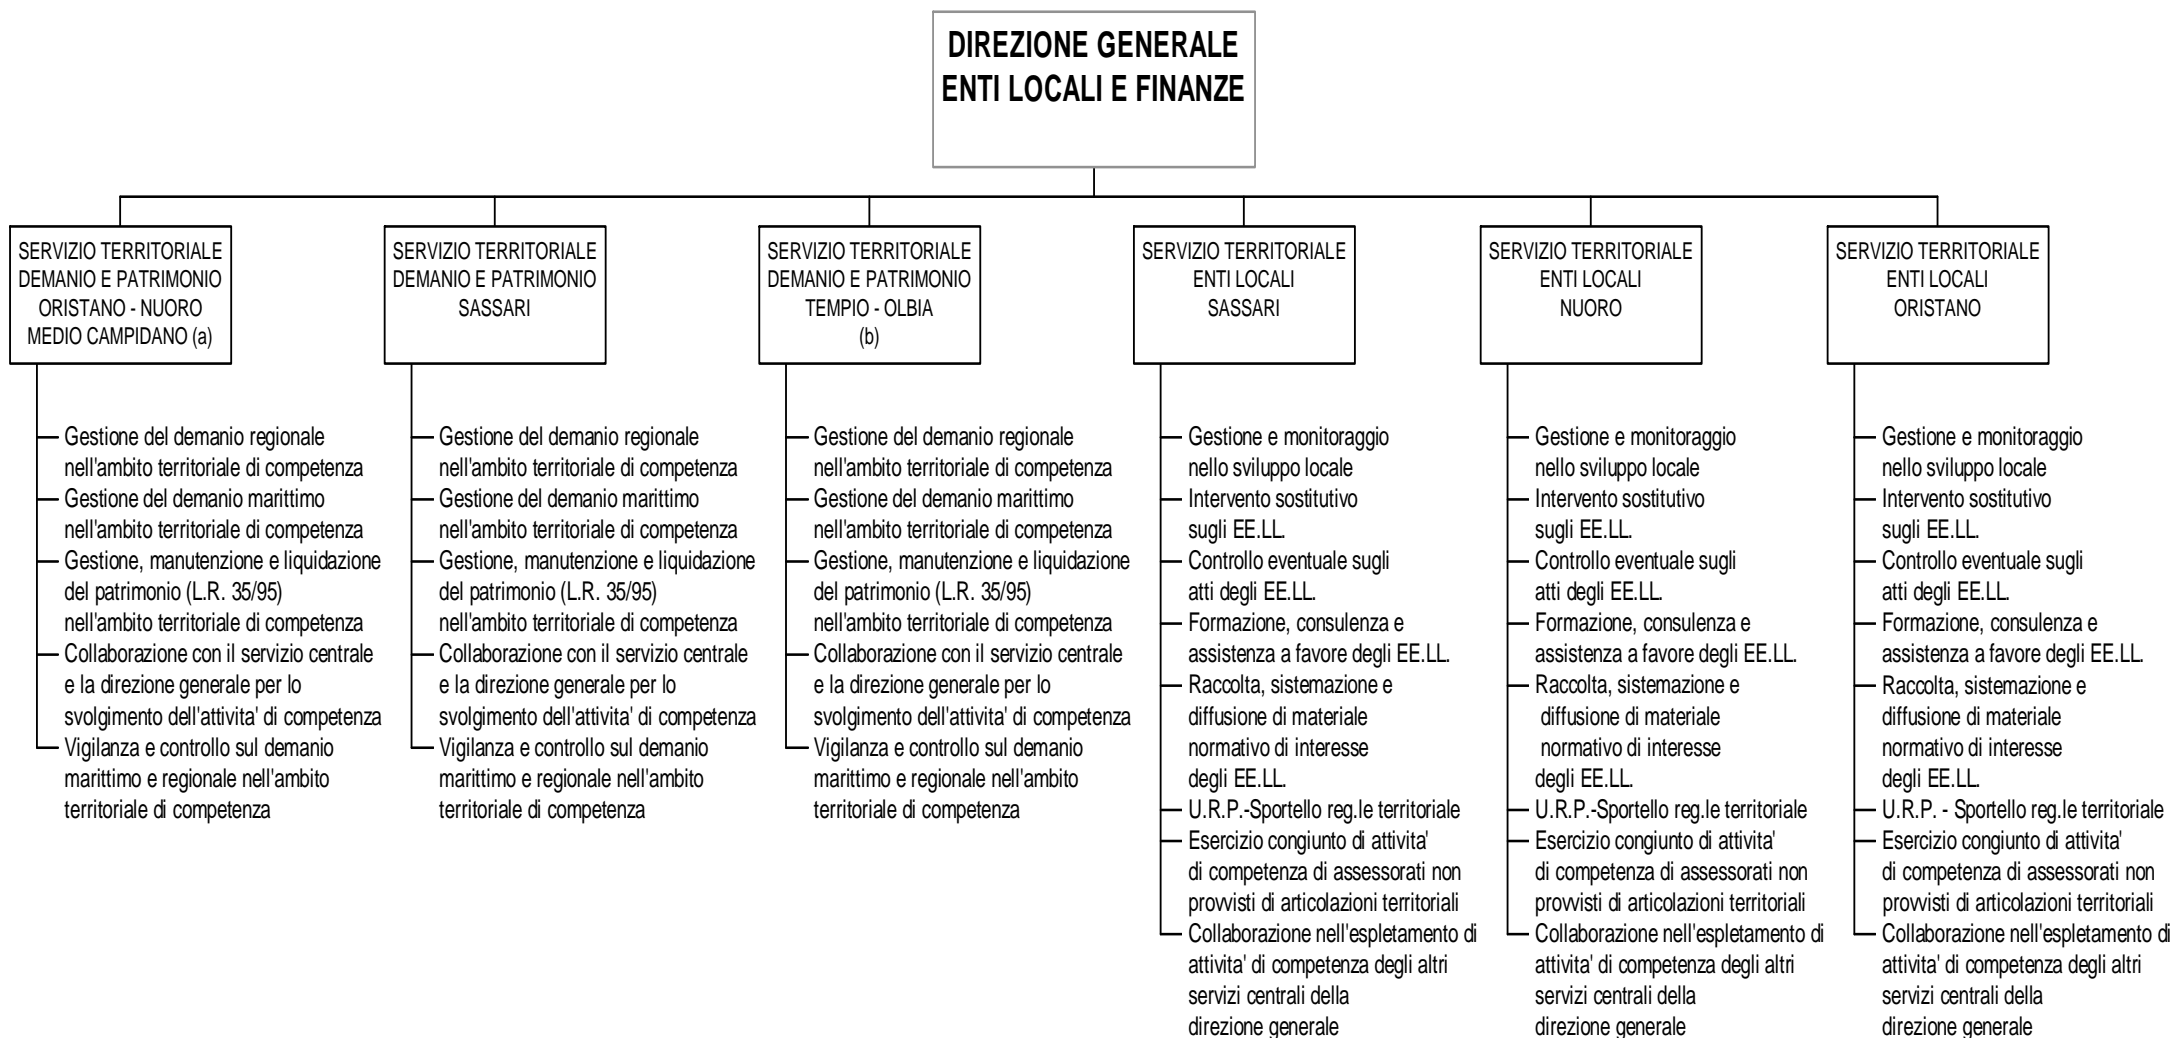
DIREZIONE GENERALE
ENTI LOCALI E FINANZE

SERVIZIO TERRITORIALE DEMANIO E PATRIMONIO ORISTANO - NUORO MEDIO CAMPIDANO (a)

Gestione del demanio regionale nell'ambito territoriale di competenza
Gestione del demanio marittimo nell'ambito territoriale di competenza
Gestione, manutenzione e liquidazione del patrimonio (L.R. 35/95) nell'ambito territoriale di competenza
Collaborazione con il servizio centrale e la direzione generale per lo svolgimento dell'attivita' di competenza
Vigilanza e controllo sul demanio marittimo e regionale nell'ambito territoriale di competenza

SERVIZIO TERRITORIALE DEMANIO E PATRIMONIO SASSARI

Gestione del demanio regionale nell'ambito territoriale di competenza
Gestione del demanio marittimo nell'ambito territoriale di competenza
Gestione, manutenzione e liquidazione del patrimonio (L.R. 35/95) nell'ambito territoriale di competenza
Collaborazione con il servizio centrale e la direzione generale per lo svolgimento dell'attivita' di competenza
Vigilanza e controllo sul demanio marittimo e regionale nell'ambito territoriale di competenza

SERVIZIO TERRITORIALE DEMANIO E PATRIMONIO TEMPIO - OLBIA (b)

Gestione del demanio regionale nell'ambito territoriale di competenza
Gestione del demanio marittimo nell'ambito territoriale di competenza
Gestione, manutenzione e liquidazione del patrimonio (L.R. 35/95) nell'ambito territoriale di competenza
Collaborazione con il servizio centrale e la direzione generale per lo svolgimento dell'attivita' di competenza
Vigilanza e controllo sul demanio marittimo e regionale nell'ambito territoriale di competenza

SERVIZIO TERRITORIALE ENTI LOCALI SASSARI

Gestione e monitoraggio nello sviluppo locale
Intervento sostitutivo sugli EE.LL.
Controllo eventuale sugli atti degli EE.LL.
Formazione, consulenza e assistenza a favore degli EE.LL.
Raccolta, sistemazione e diffusione di materiale normativo di interesse degli EE.LL.
U.R.P.-Sportello reg.le territoriale
Esercizio congiunto di attivita' di competenza di assessorati non provvisti di articolazioni territoriali
Collaborazione nell'espletamento di attivita' di competenza degli altri servizi centrali della direzione generale

SERVIZIO TERRITORIALE ENTI LOCALI NUORO

Gestione e monitoraggio nello sviluppo locale
Intervento sostitutivo sugli EE.LL.
Controllo eventuale sugli atti degli EE.LL.
Formazione, consulenza e assistenza a favore degli EE.LL.
Raccolta, sistemazione e diffusione di materiale normativo di interesse degli EE.LL.
U.R.P.-Sportello reg.le territoriale
Esercizio congiunto di attivita' di competenza di assessorati non provvisti di articolazioni territoriali
Collaborazione nell'espletamento di attivita' di competenza degli altri servizi centrali della direzione generale

SERVIZIO TERRITORIALE ENTI LOCALI ORISTANO

Gestione e monitoraggio nello sviluppo locale
Intervento sostitutivo sugli EE.LL.
Controllo eventuale sugli atti degli EE.LL.
Formazione, consulenza e assistenza a favore degli EE.LL.
Raccolta, sistemazione e diffusione di materiale normativo di interesse degli EE.LL.
U.R.P. - Sportello reg.le territoriale
Esercizio congiunto di attivita' di competenza di assessorati non provvisti di articolazioni territoriali
Collaborazione nell'espletamento di attivita' di competenza degli altri servizi centrali della direzione generale